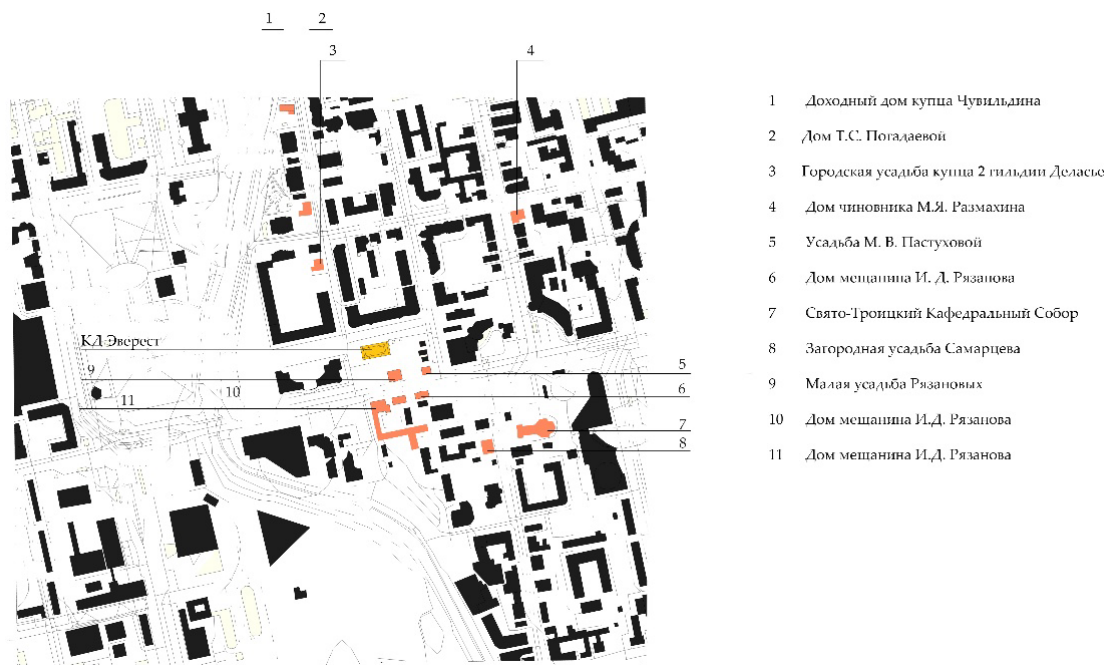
1 2

3

4

КД Эверест

9

10

11

5

6

7

8

1 Доходный дом купца Чувильдина

2 Дом Т.С. Погадаевой

3 Городская усадьба купца 2 гильдии Деласье

4 Дом чиновника М.Я. Размахина

5 Усадьба М. В. Пастуховой

6 Дом мещанина И. Д. Рязанова

7 Свято-Троицкий Кафедральный Собор

8 Загородная усадьба Самарцева

9 Малая усадьба Рязановых

10 Дом мещанина И.Д. Рязанова

11 Дом мещанина И.Д. Рязанова